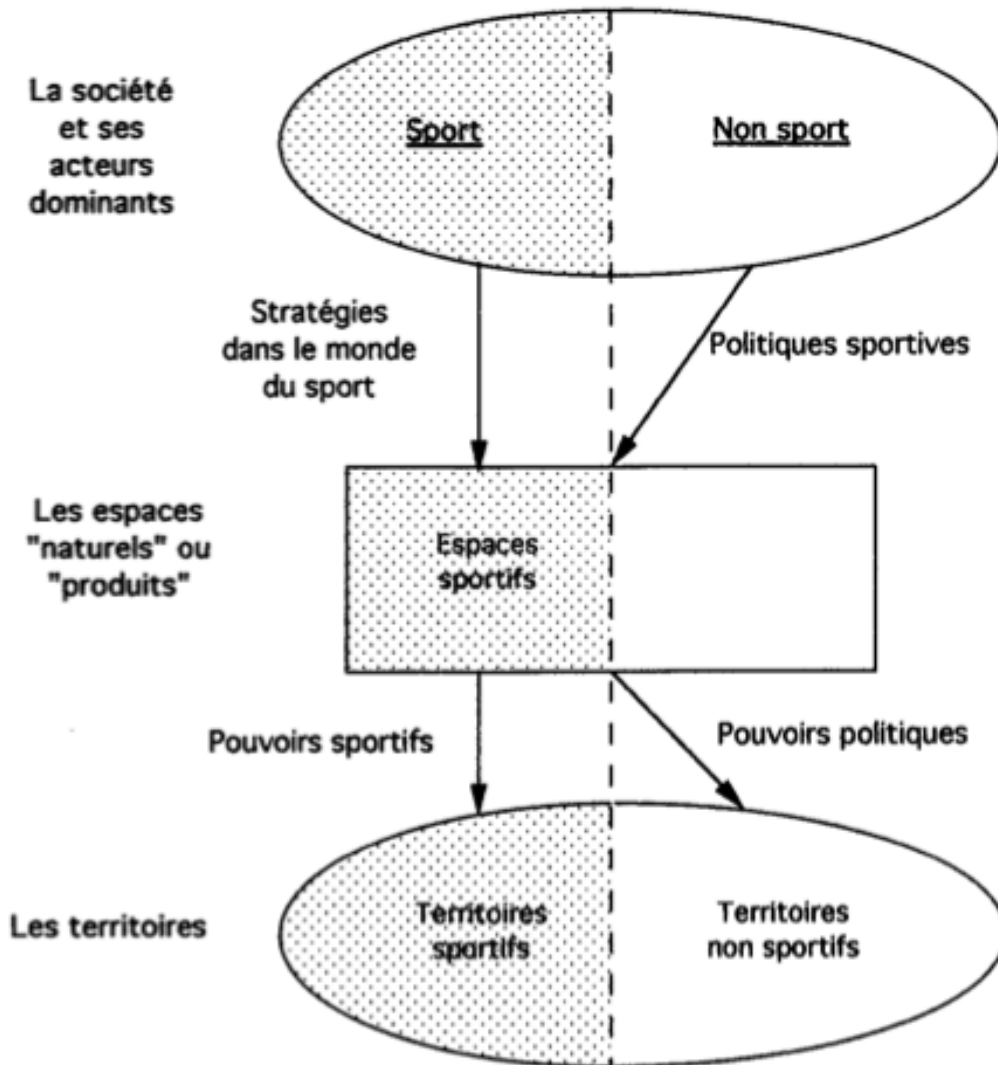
La société et ses acteurs dominants

Sport

Non sport

Stratégies dans le monde du sport

Politiques sportives

Les espaces "naturels" ou "produits"

Espaces sportifs

Pouvoirs sportifs

Pouvoirs politiques

Les territoires

Territoires sportifs

Territoires non sportifs